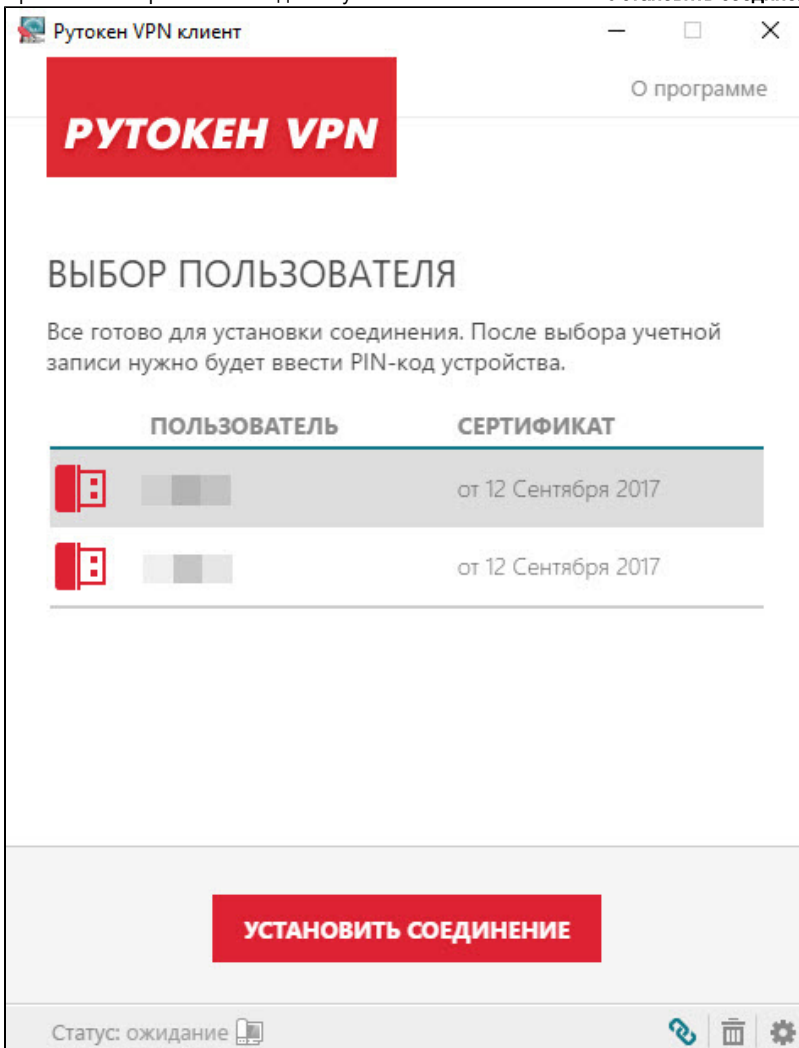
Рутокен VPN клиент

О программе

РУТОКЕН VPN

ВЫБОР ПОЛЬЗОВАТЕЛЯ

Все готово для установки соединения. После выбора учетной записи нужно будет ввести PIN-код устройства.

| ПОЛЬЗОВАТЕЛЬ | СЕРТИФИКАТ |
|---|---|
| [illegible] | от 12 Сентября 2017 |
| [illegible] | от 12 Сентября 2017 |

УСТАНОВИТЬ СОЕДИНЕНИЕ

Статус: ожидание